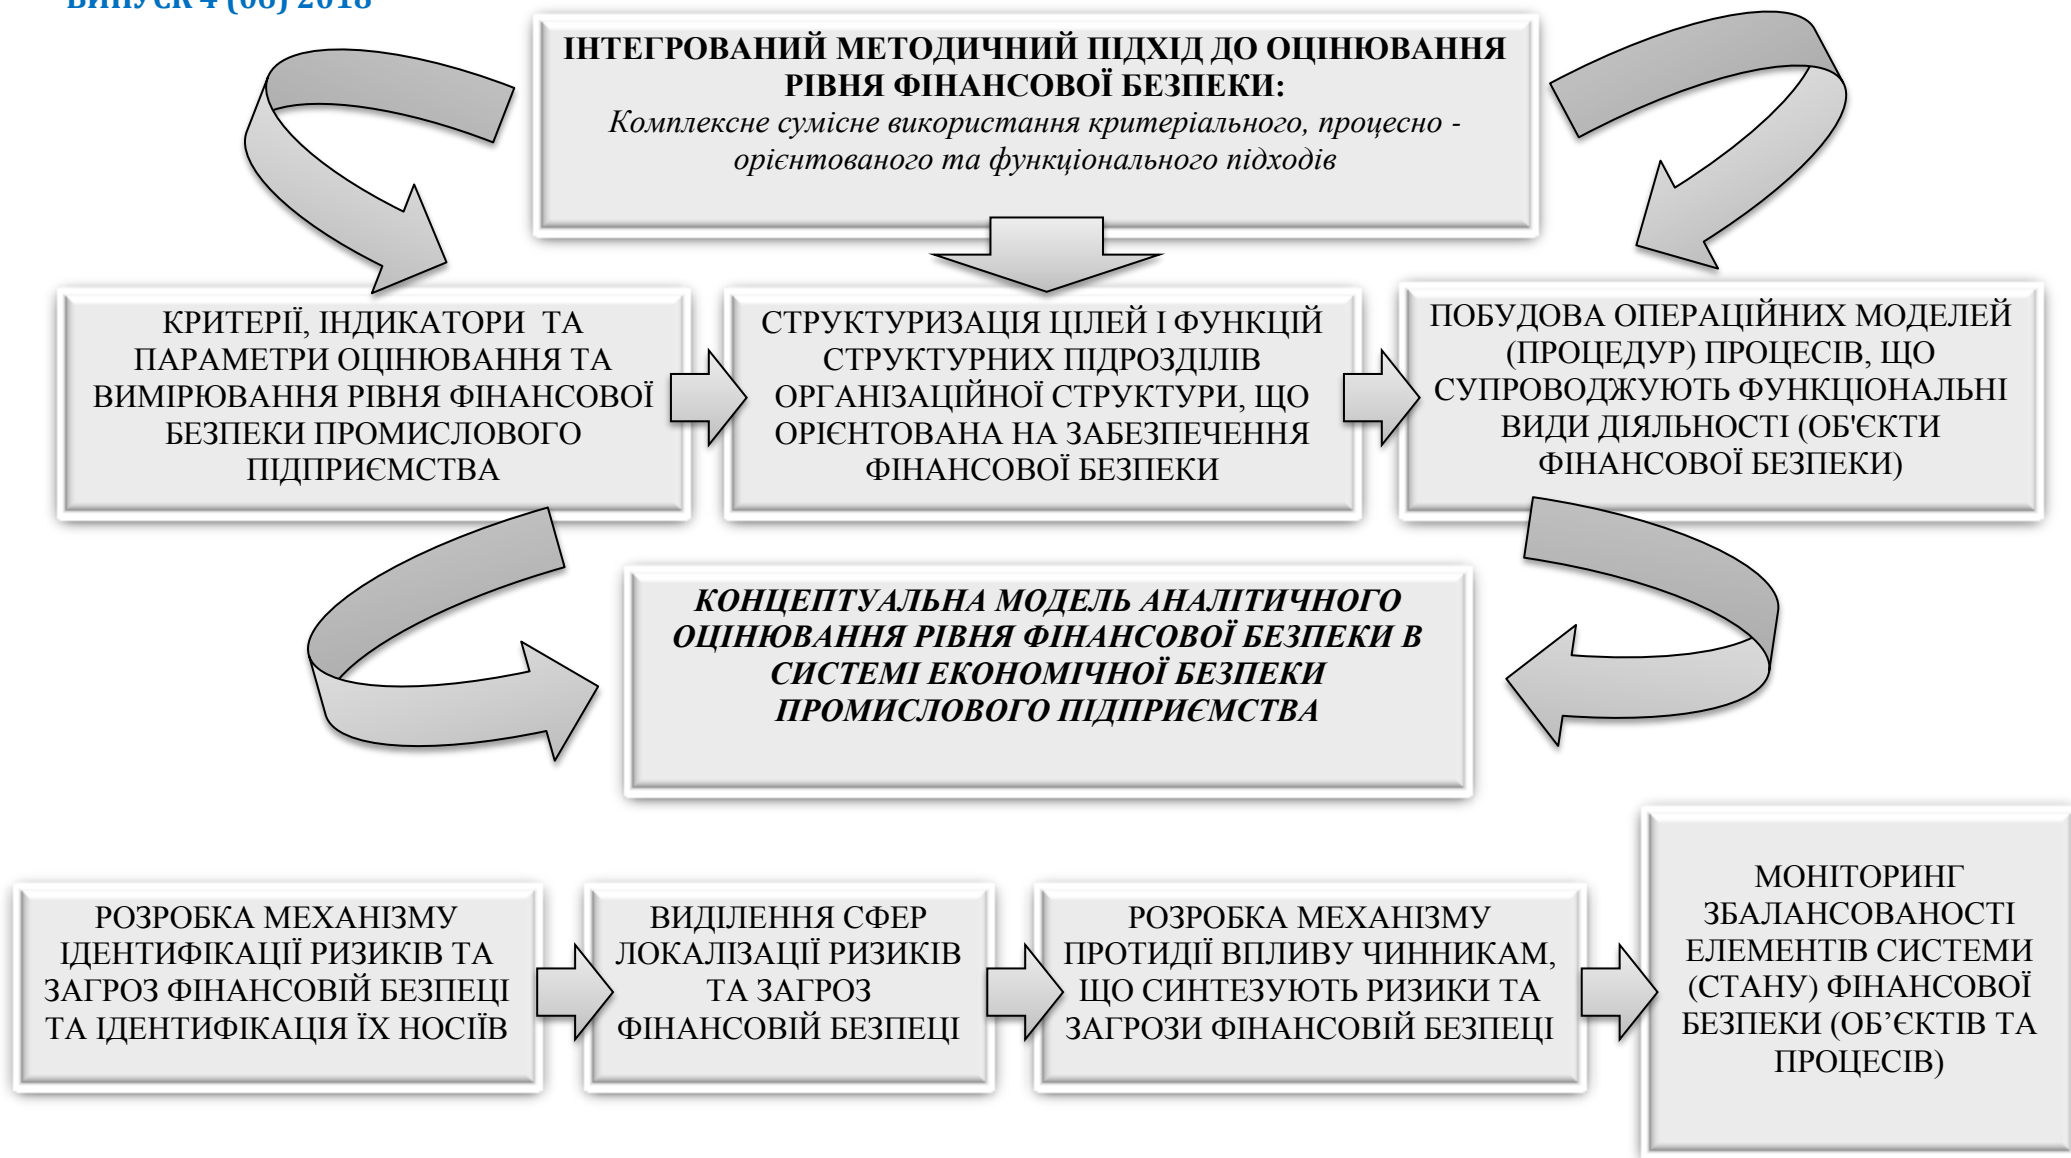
ВИПУСК 4 (66) 2018

ІНТЕГРОВАНИЙ МЕТОДИЧНИЙ ПІДХІД ДО ОЦІНЮВАННЯ РІВНЯ ФІНАНСОВОЇ БЕЗПЕКИ:
Комплексне сумісне використання критеріального, процесно - орієнтованого та функціонального підходів

КРИТЕРІЇ, ІНДИКАТОРИ ТА ПАРАМЕТРИ ОЦІНЮВАННЯ ТА ВИМІРЮВАННЯ РІВНЯ ФІНАНСОВОЇ БЕЗПЕКИ ПРОМИСЛОВОГО ПІДПРИЄМСТВА

СТРУКТУРИЗАЦІЯ ЦІЛЕЙ І ФУНКЦІЙ СТРУКТУРНИХ ПІДРОЗДІЛІВ ОРГАНІЗАЦІЙНОЇ СТРУКТУРИ, ЩО ОРІЄНТОВАНА НА ЗАБЕЗПЕЧЕННЯ ФІНАНСОВОЇ БЕЗПЕКИ

ПОБУДОВА ОПЕРАЦІЙНИХ МОДЕЛЕЙ (ПРОЦЕДУР) ПРОЦЕСІВ, ЩО СУПРОВОДЖУЮТЬ ФУНКЦІОНАЛЬНІ ВИДИ ДІЯЛЬНОСТІ (ОБ'ЄКТИ ФІНАНСОВОЇ БЕЗПЕКИ)

КОНЦЕПТУАЛЬНА МОДЕЛЬ АНАЛІТИЧНОГО ОЦІНЮВАННЯ РІВНЯ ФІНАНСОВОЇ БЕЗПЕКИ В СИСТЕМІ ЕКОНОМІЧНОЇ БЕЗПЕКИ ПРОМИСЛОВОГО ПІДПРИЄМСТВА

РОЗРОБКА МЕХАНІЗМУ ІДЕНТИФІКАЦІЇ РИЗИКІВ ТА ЗАГРОЗ ФІНАНСОВІЙ БЕЗПЕЦІ ТА ІДЕНТИФІКАЦІЯ ЇХ НОСІЇВ

ВИДІЛЕННЯ СФЕР ЛОКАЛІЗАЦІЇ РИЗИКІВ ТА ЗАГРОЗ ФІНАНСОВІЙ БЕЗПЕЦІ

РОЗРОБКА МЕХАНІЗМУ ПРОТИДІЇ ВПЛИВУ ЧИННИКАМ, ЩО СИНТЕЗУЮТЬ РИЗИКИ ТА ЗАГРОЗИ ФІНАНСОВІЙ БЕЗПЕЦІ

МОНІТОРИНГ ЗБАЛАНСОВАНОСТІ ЕЛЕМЕНТІВ СИСТЕМИ (СТАНУ) ФІНАНСОВОЇ БЕЗПЕКИ (ОБ’ЄКТІВ ТА ПРОЦЕСІВ)